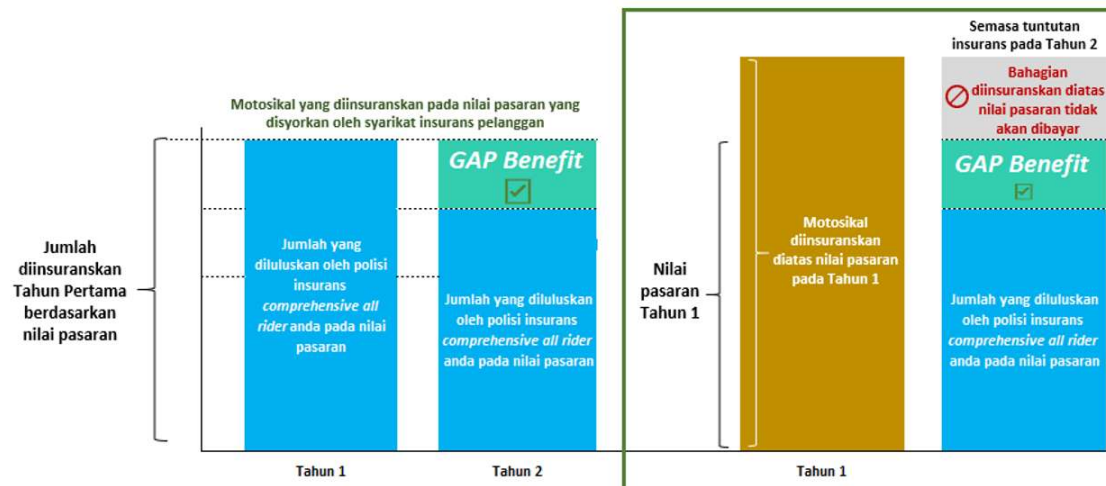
Motosikal yang diinsuranskan pada nilai pasaran yang disyorkan oleh syarikat insurans pelanggan

Jumlah diinsuranskan Tahun Pertama berdasarkan nilai pasaran

Jumlah yang diluluskan oleh polisi insurans *comprehensive all rider* anda pada nilai pasaran

GAP Benefit

Jumlah yang diluluskan oleh polisi insurans *comprehensive all rider* anda pada nilai pasaran

Tahun 1

Tahun 2

Semasa tuntutan insurans pada Tahun 2

Nilai pasaran Tahun 1

Motosikal diinsuranskan diatas nilai pasaran pada Tahun 1

Bahagian diinsuranskan diatas nilai pasaran tidak akan dibayar

GAP Benefit

Jumlah yang diluluskan oleh polisi insurans *comprehensive all rider* anda pada nilai pasaran

Tahun 1